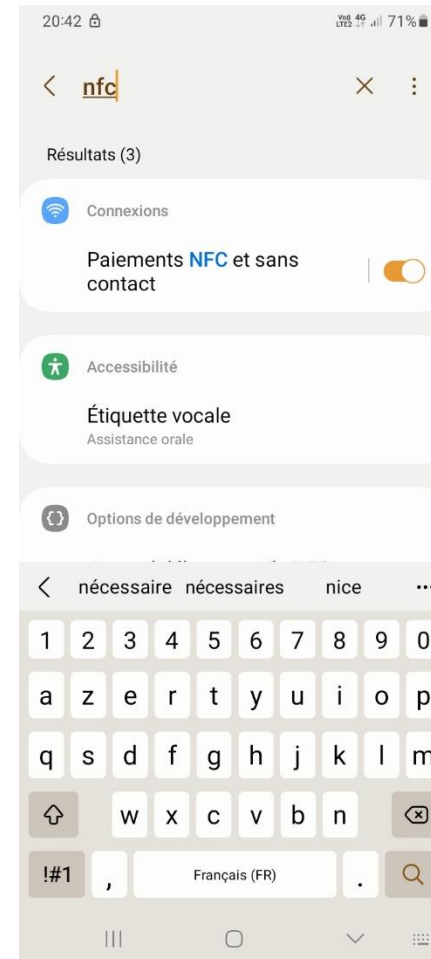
20:42

Vo) 4G LTE2 71%

nfc

Résultats (3)

Connexions

Paiements NFC et sans contact

Accessibilité

Étiquette vocale
Assistance orale

Options de développement

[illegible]

nécessaire nécessaires nice ...

1 2 3 4 5 6 7 8 9 0
a z e r t y u i o p
q s d f g h j k l m
w x c v b n
!#1 , Français (FR) .